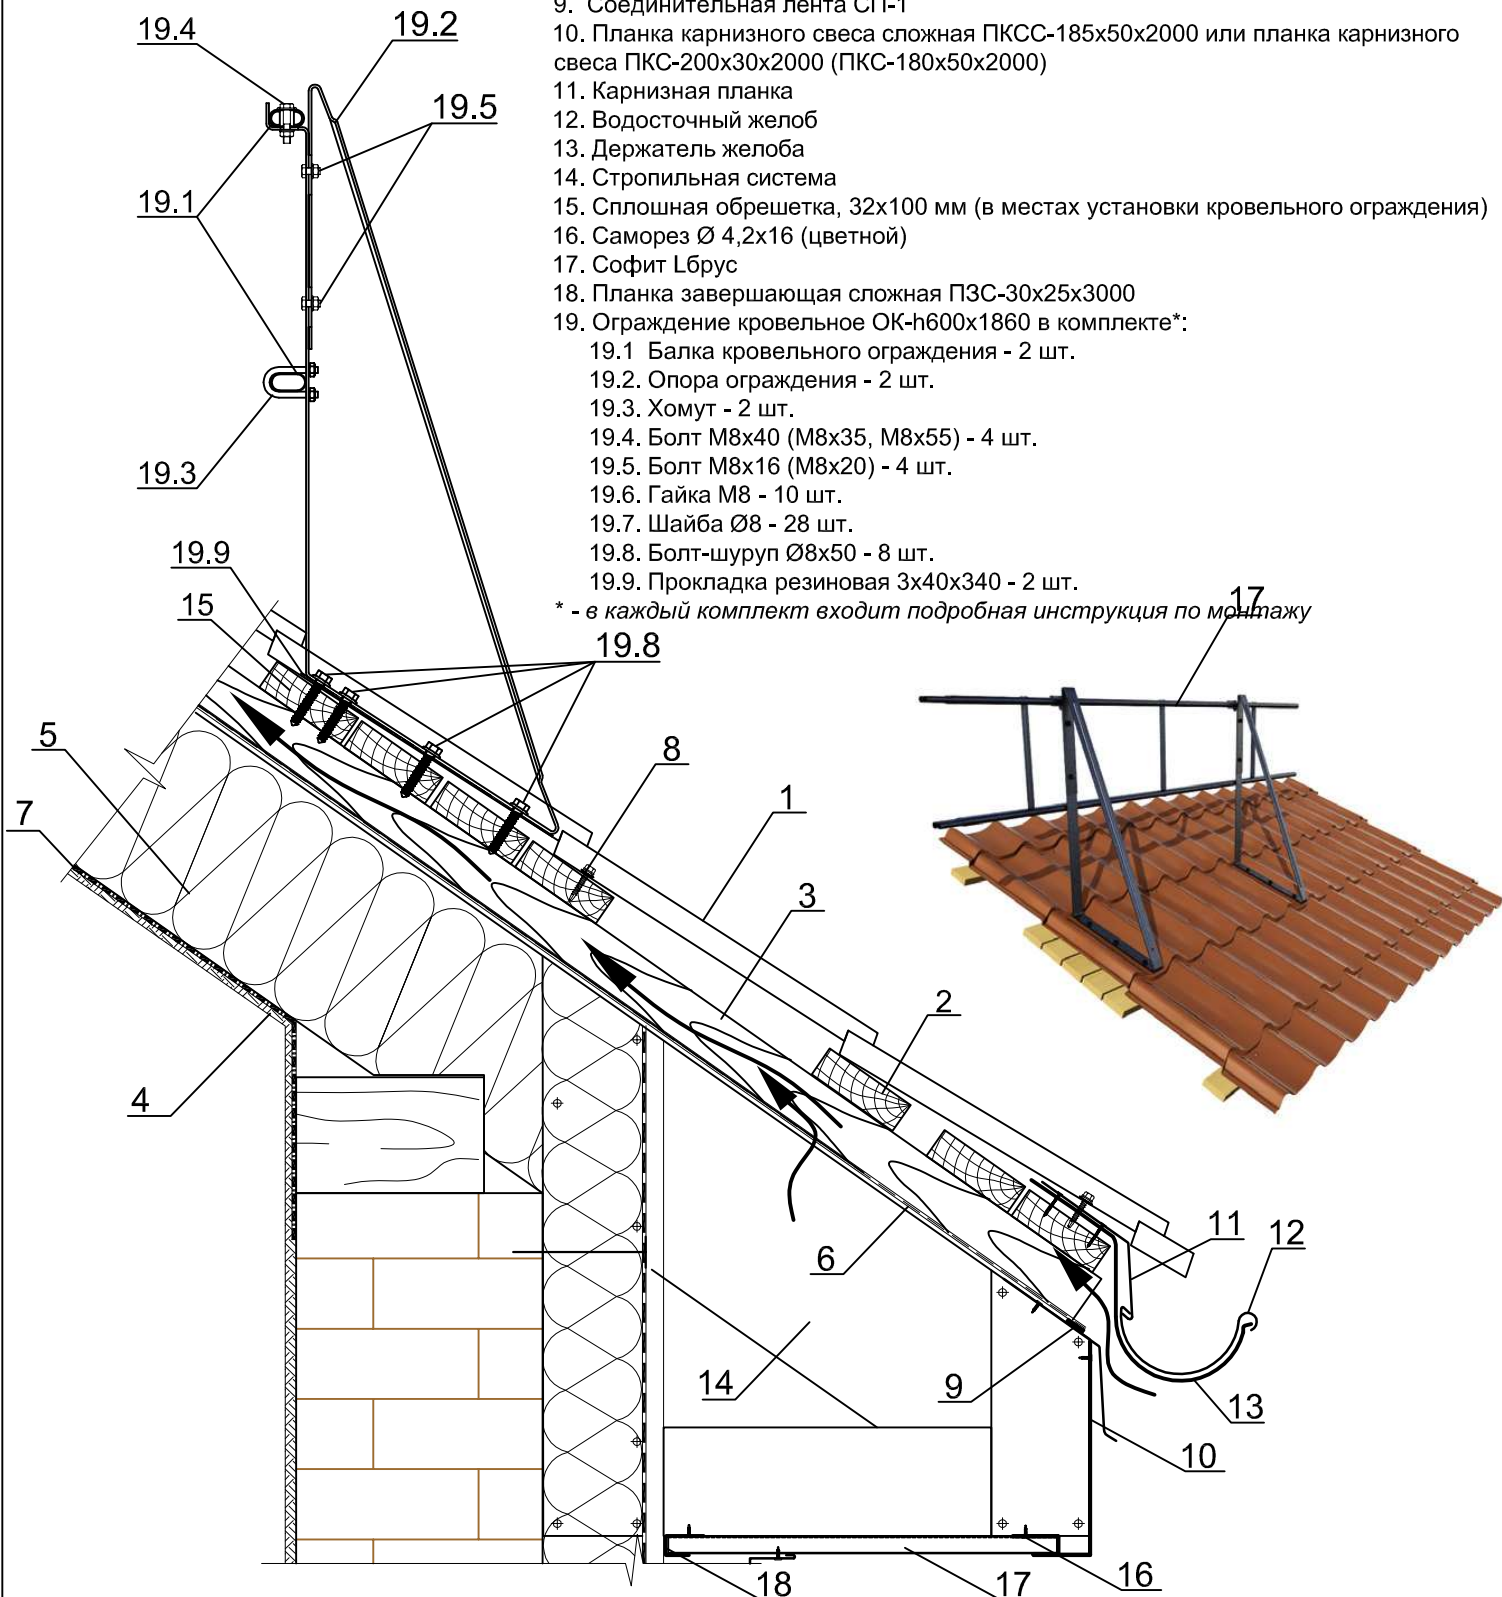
9. Соединительная лента СЛ-1
10. Планка карнизного свеса сложная ПКСС-185х50х2000 или планка карнизного свеса ПКС-200х30х2000 (ПКС-180х50х2000)
11. Карнизная планка
12. Водосточный желоб
13. Держатель желоба
14. Стропильная система
15. Сплошная обрешетка, 32х100 мм (в местах установки кровельного ограждения)
16. Саморез Ø 4,2х16 (цветной)
17. Софит Lбрус
18. Планка завершающая сложная ПЗС-30х25х3000
19. Ограждение кровельное ОК-h600х1860 в комплекте*:
19.1 Балка кровельного ограждения - 2 шт.
19.2. Опора ограждения - 2 шт.
19.3. Хомут - 2 шт.
19.4. Болт М8х40 (М8х35, М8х55) - 4 шт.
19.5. Болт М8х16 (М8х20) - 4 шт.
19.6. Гайка М8 - 10 шт.
19.7. Шайба Ø8 - 28 шт.
19.8. Болт-шуруп Ø8х50 - 8 шт.
19.9. Прокладка резиновая 3х40х340 - 2 шт.
* - в каждый комплект входит подробная инструкция по монтажу

19.4
19.2
19.5
19.1
19.3
19.9
15
19.8
5
7
8
1
3
2
4
6
11
12
14
9
13
10
18
17
16
17